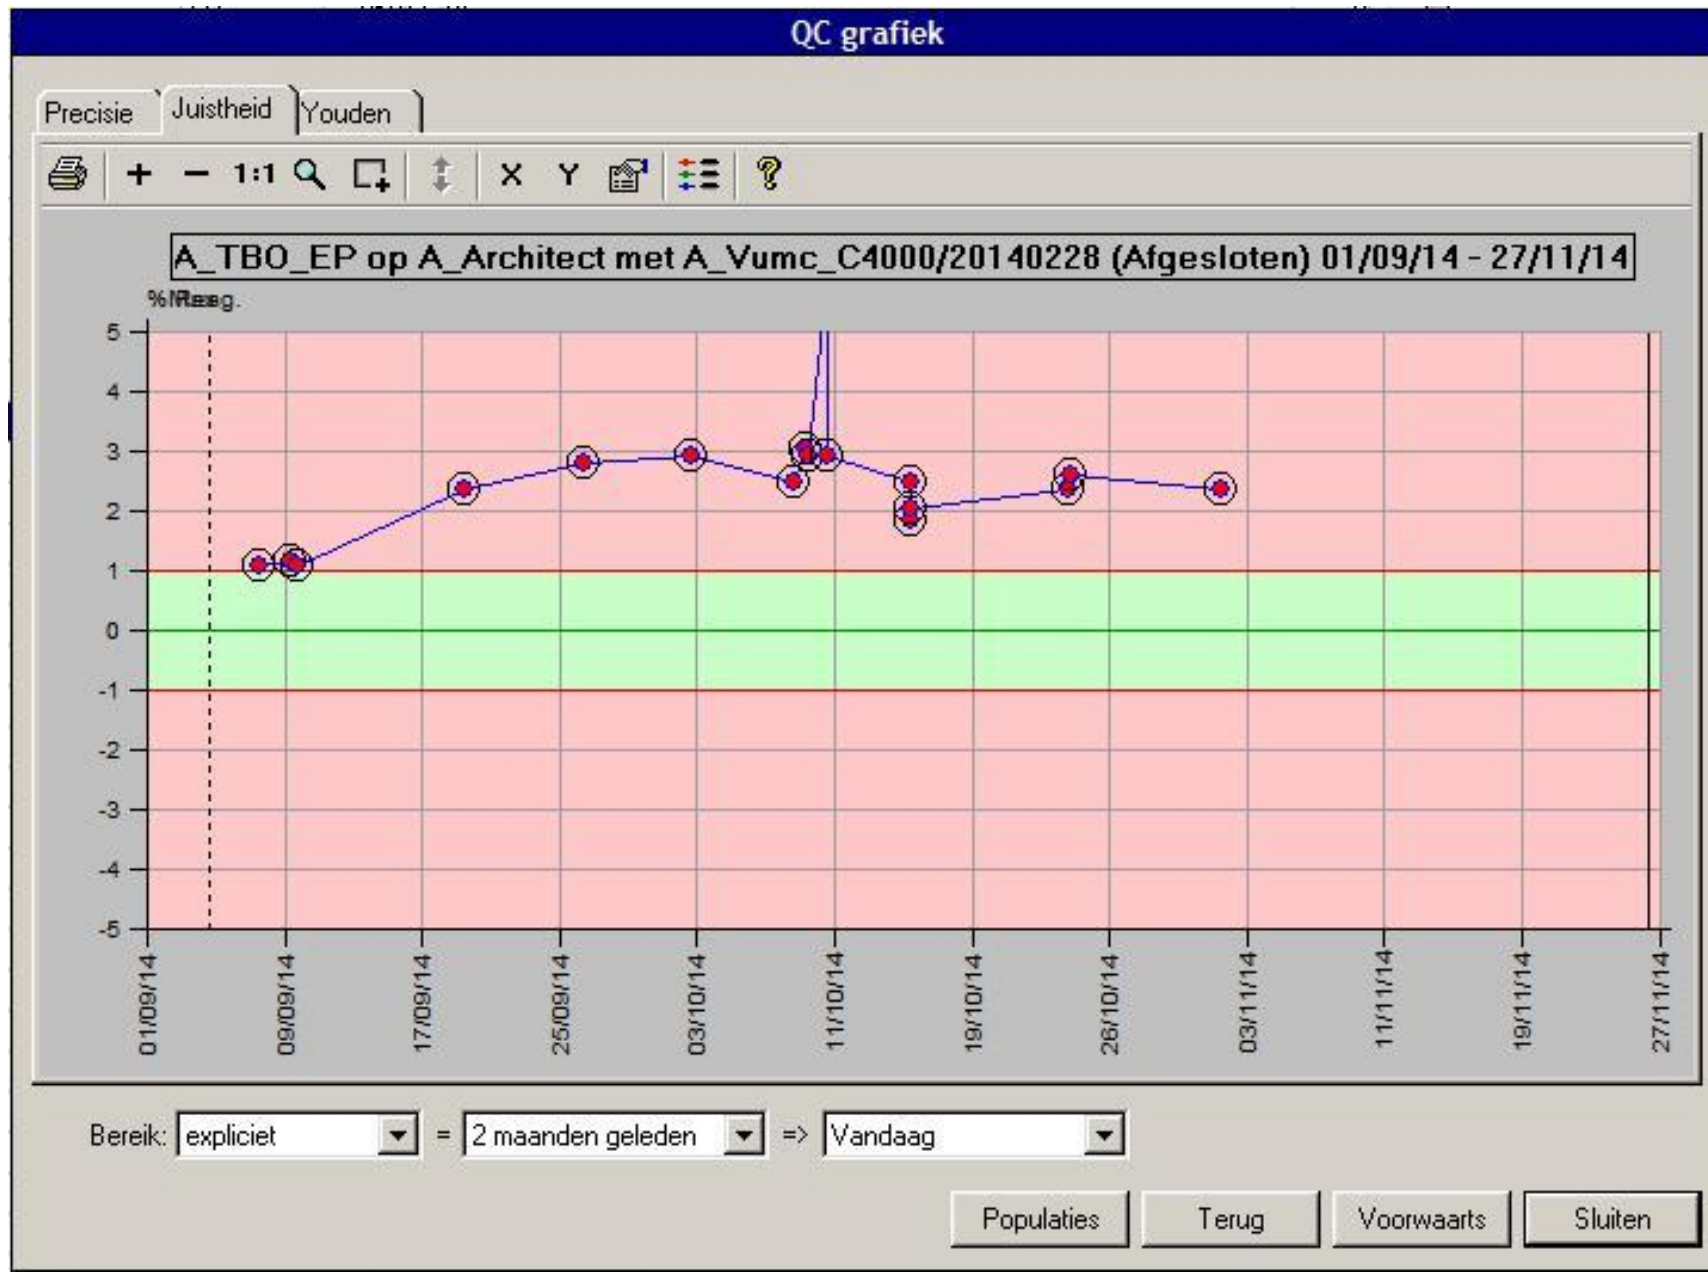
QC grafiek

Precisie | Juistheid | Youden

+ − 1:1 X Y ?

A_TBO_EP op A_Architect met A_Vumc_C4000/20140228 (Afgesloten) 01/09/14 - 27/11/14

%Reg.

5
4
3
2
1
0
-1
-2
-3
-4
-5

01/09/14
09/09/14
17/09/14
25/09/14
03/10/14
11/10/14
19/10/14
26/10/14
03/11/14
11/11/14
19/11/14
27/11/14

Bereik: explicitiet = 2 maanden geleden => Vandaag

Populaties | Terug | Voorwaarts | Sluiten